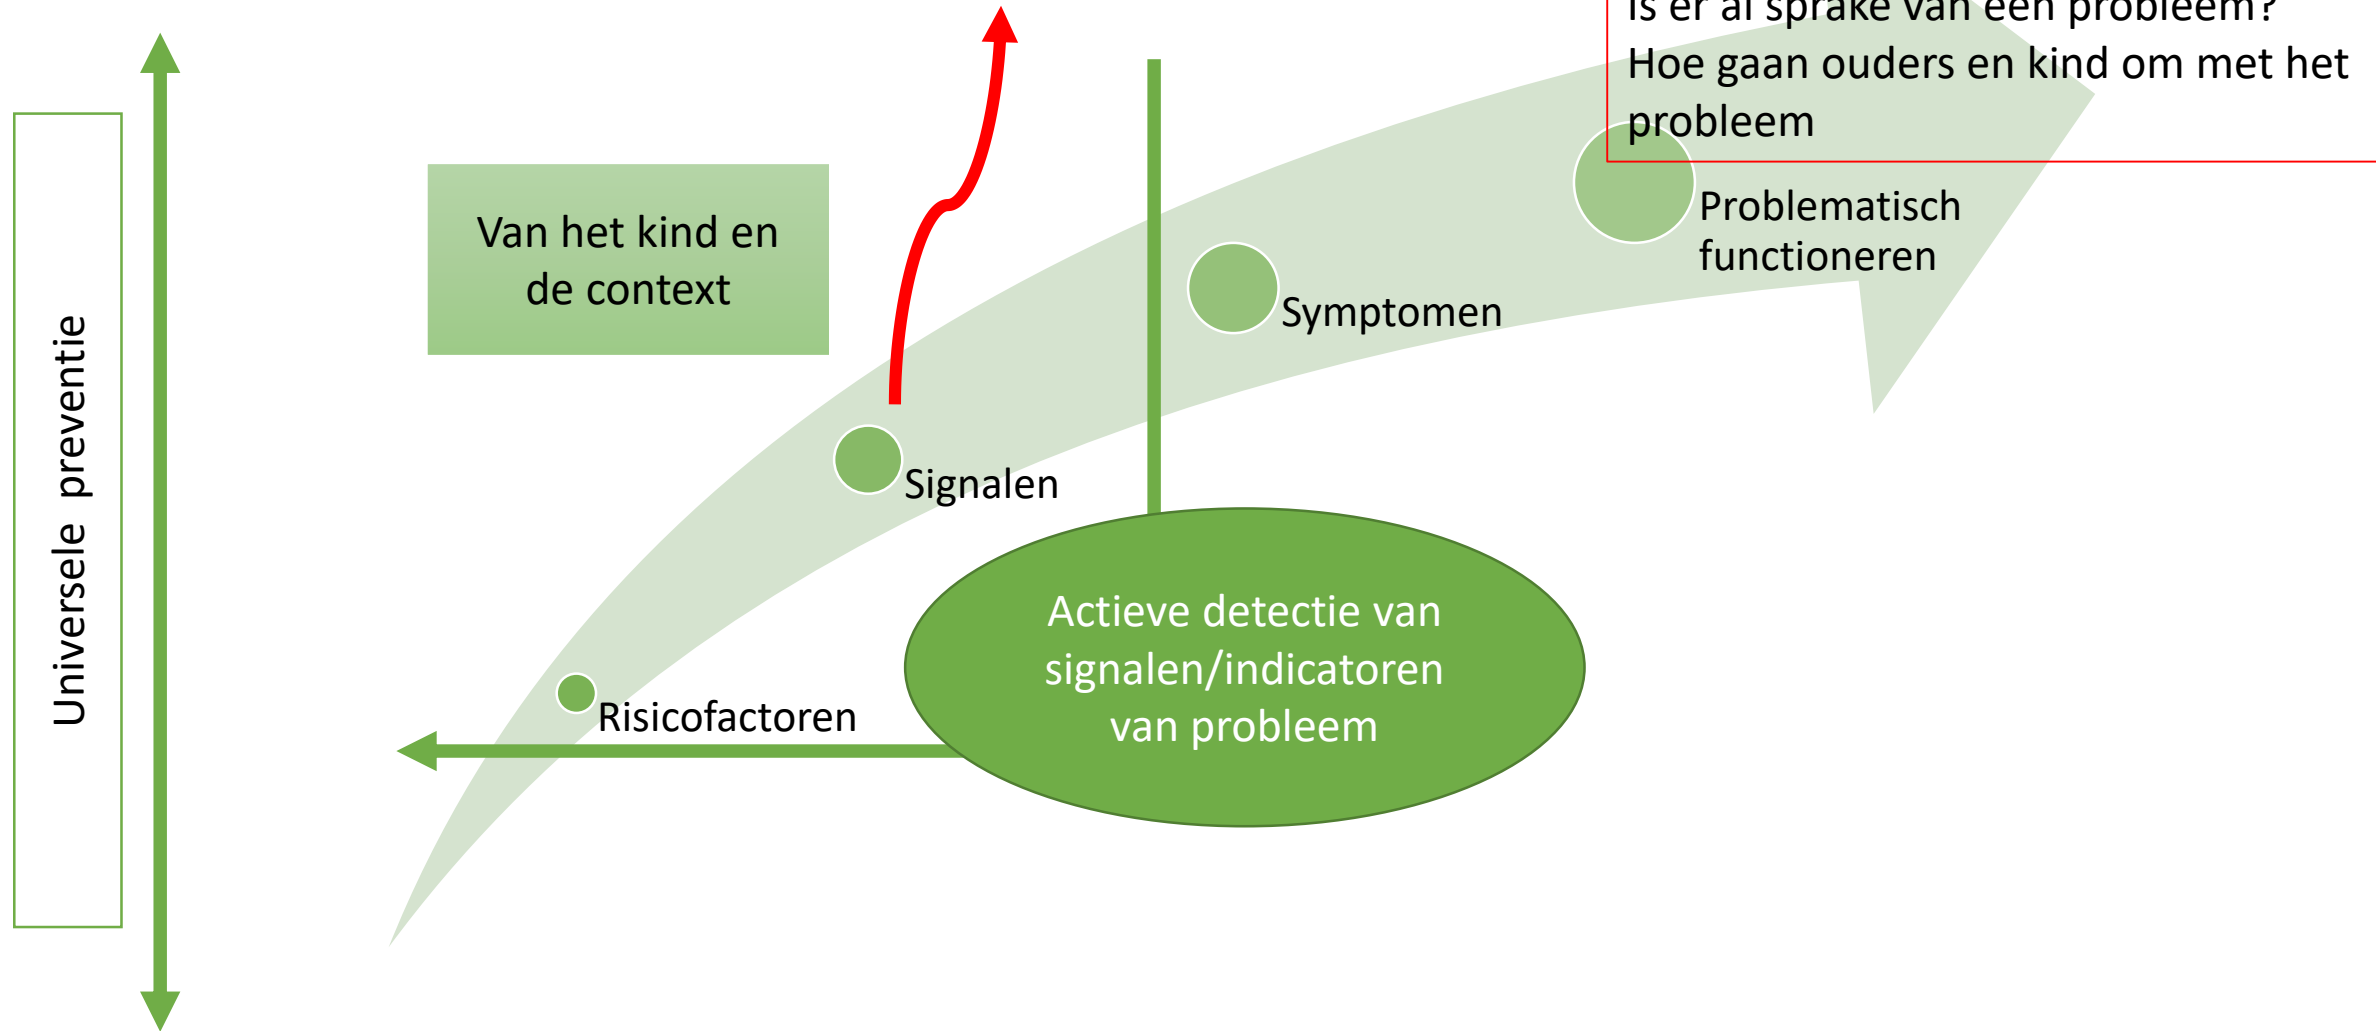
Is er al sprake van een probleem?
Hoe gaan ouders en kind om met het probleem

Universele preventie

Van het kind en de context

Problematisch functioneren

Symptomen

Signalen

Risicofactoren

Actieve detectie van signalen/indicatoren van probleem